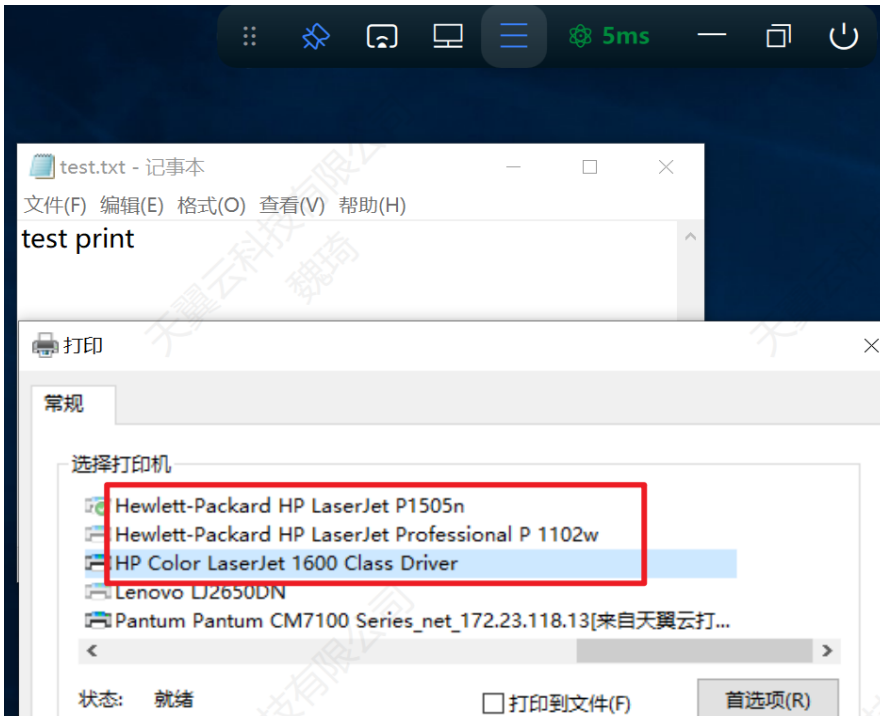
5ms

test.txt - 记事本

文件(F) 编辑(E) 格式(O) 查看(V) 帮助(H)

test print

打印

常规

选择打印机

Hewlett-Packard HP LaserJet P1505n
Hewlett-Packard HP LaserJet Professional P 1102w
HP Color LaserJet 1600 Class Driver
Lenovo LJ2650DN
Pantum Pantum CM7100 Series_net_172.23.118.13[来自天翼云打...

状态: 就绪

打印到文件(F)

首选项(R)

天翼云科技有限公司 魏琦